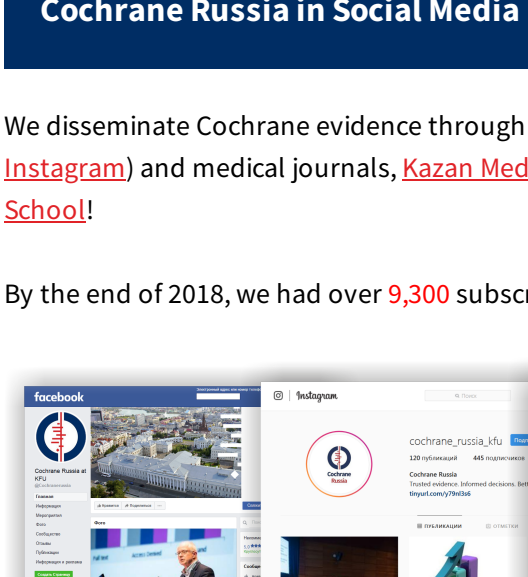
Cochrane Russia in Social Media

We disseminate Cochrane evidence through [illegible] Instagram) and medical journals, Kazan Med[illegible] School!

By the end of 2018, we had over 9,300 subsc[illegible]

facebook

Cochrane Russia at KFU

Главная
Информация
Мероприятия
Фото
Сообщество
Отзывы
Публикации
Информация и реклама

Фото

Instagram

Поиск

cochrane_russia_kfu

120 публикаций 445 подписчиков

Cochrane Russia
Trusted evidence. Informed decisions. Bett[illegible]
tinyurl.com/y79nl3s6

ПУБЛИКАЦИИ ОТМЕТКИ

Cochrane Russia